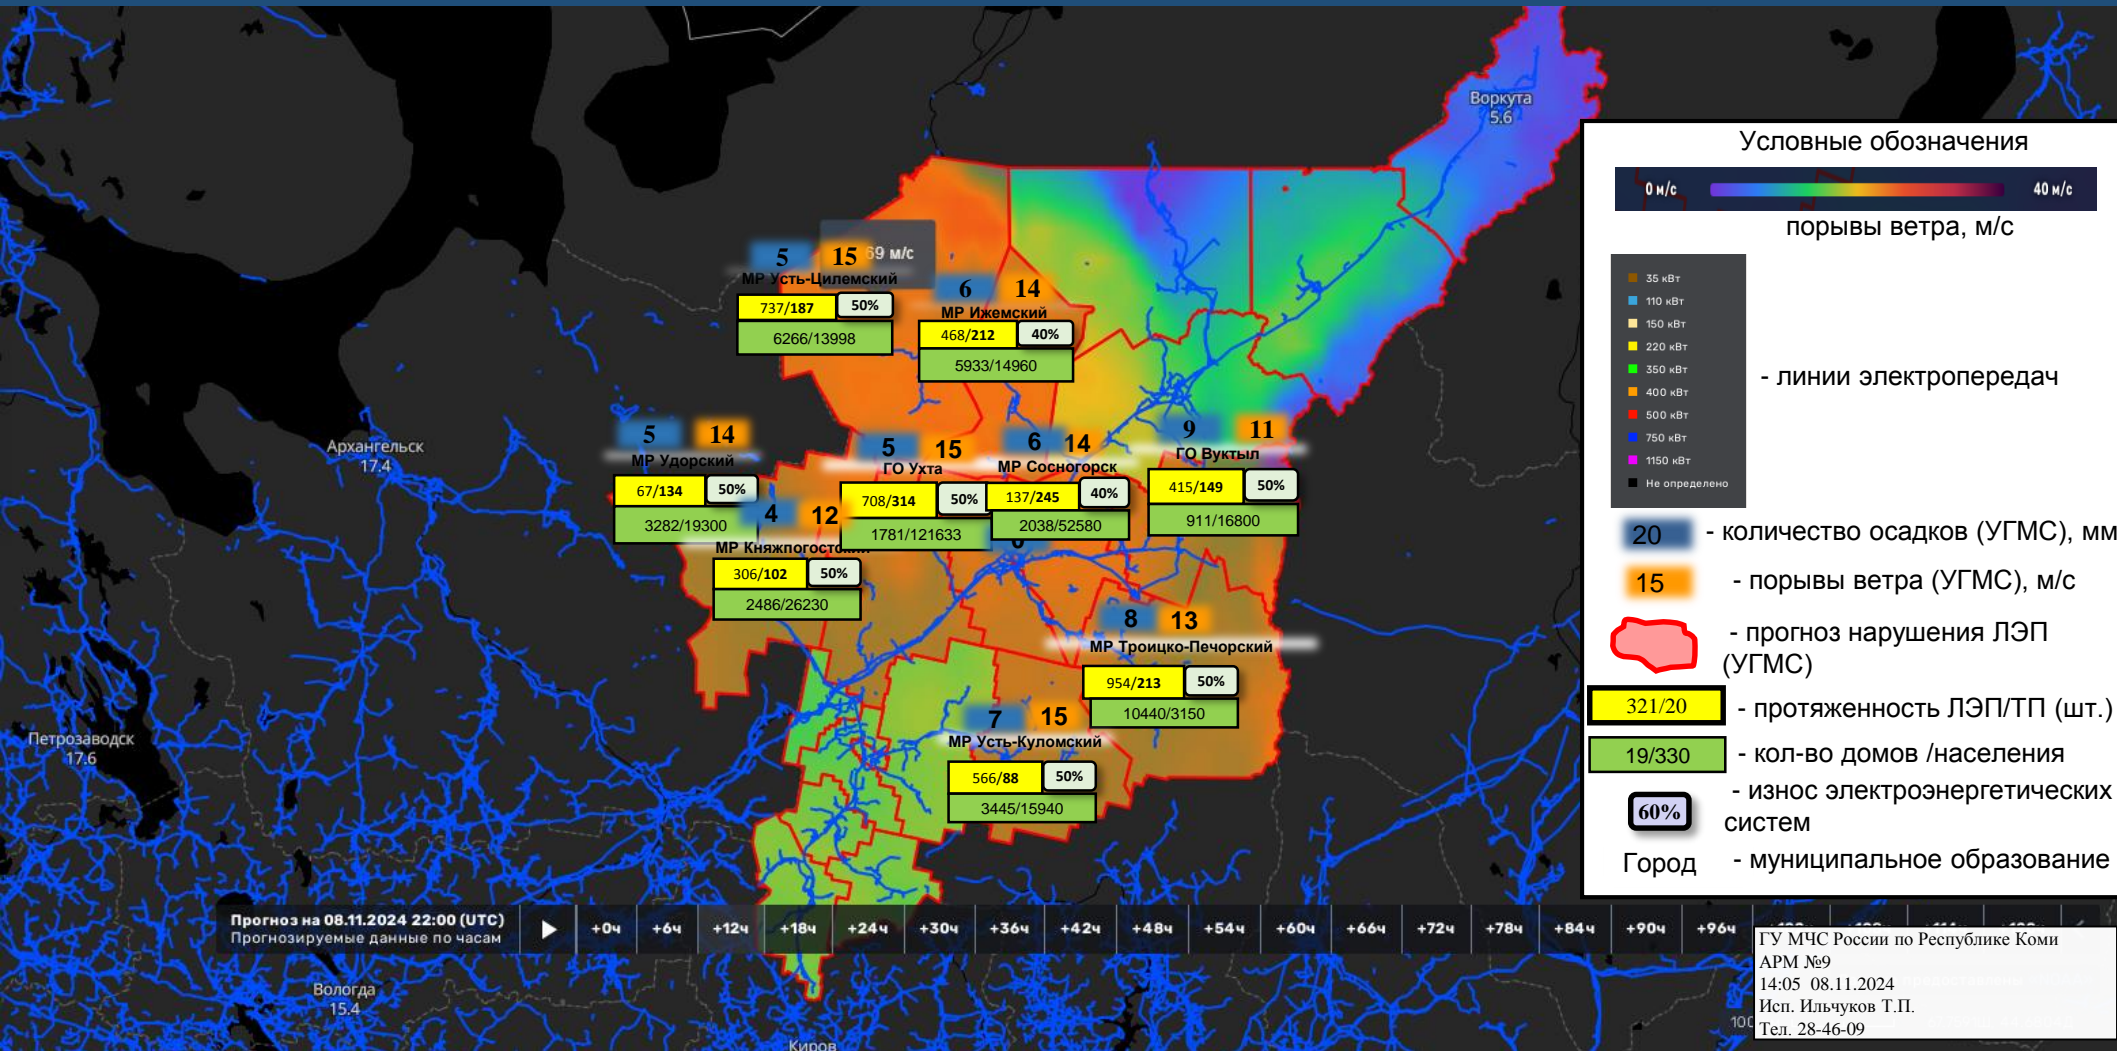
Воркута
5.6

Условные обозначения
0 м/с 40 м/с
порывы ветра, м/с

35 кВт
110 кВт
150 кВт
220 кВт
350 кВт
400 кВт
500 кВт
750 кВт
1150 кВт
Не определено
- линии электропередач

20 - количество осадков (УГМС), мм
15 - порывы ветра (УГМС), м/с
- прогноз нарушения ЛЭП (УГМС)
321/20 - протяженность ЛЭП/ТП (шт.)
19/330 - кол-во домов /населения
60% - износ электроэнергетических систем
Город - муниципальное образование

5 15 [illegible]9 м/с
МР Усть-Цилемский
737/187 50%
6266/13998

6 14
МР Ижемский
468/212 40%
5933/14960

Архангельск
17.4

5 14
МР Удорский
67/134 50%
3282/19300

5 15
ГО Ухта
708/314 50%
1781/121633

6 14
МР Сосногорск
137/245 40%
2038/52580

9 11
ГО Вуктыл
415/149 50%
911/16800

4 12
МР Княжпогост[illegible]
306/102 50%
2486/26230

8 13
МР Троицко-Печорский
954/213 50%
10440/3150

Петрозаводск
17.6

7 15
МР Усть-Куломский
566/88 50%
3445/15940

Прогноз на 08.11.2024 22:00 (UTC)
Прогнозируемые данные по часам
+0ч +6ч +12ч +18ч +24ч +30ч +36ч +42ч +48ч +54ч +60ч +66ч +72ч +78ч +84ч +90ч +96ч

Вологда
15.4

Киров

ГУ МЧС России по Республике Коми
АРМ №9
14:05 08.11.2024
Исп. Ильчуков Т.П.
Тел. 28-46-09